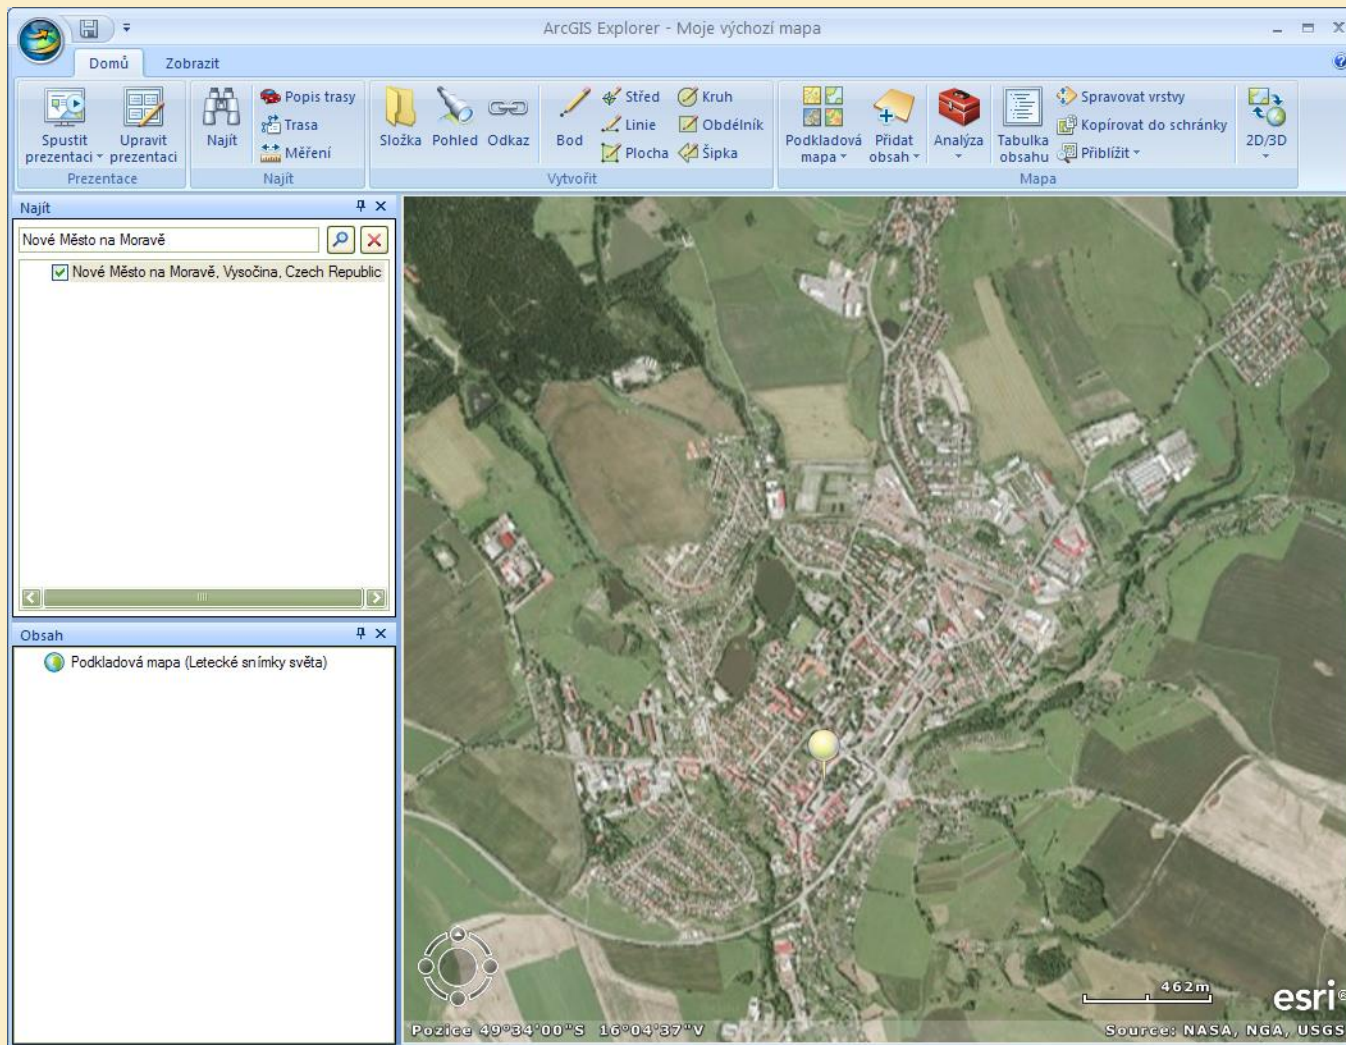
ArcGIS Explorer - Moje výchozí mapa

Domů Zobrazit

Spustit prezentaci Upravit prezentaci
Prezentace

Najít Popis trasy Trasa Měření
Najít

Složka Pohled Odkaz Bod Střed Linie Plocha Kruh Obdélník Šipka
Vytvořit

Podkladová mapa Přidat obsah Analýza Tabulka obsahu Spravovat vrstvy Kopírovat do schránky Přiblížit 2D/3D
Mapa

Najít

Nové Město na Moravě

Nové Město na Moravě, Vysočina, Czech Republic

Obsah

Podkladová mapa (Letecké snímky světa)

462m

esri

Pozice 49°34'00"S 16°04'37"V

Source: NASA, NGA, USGS